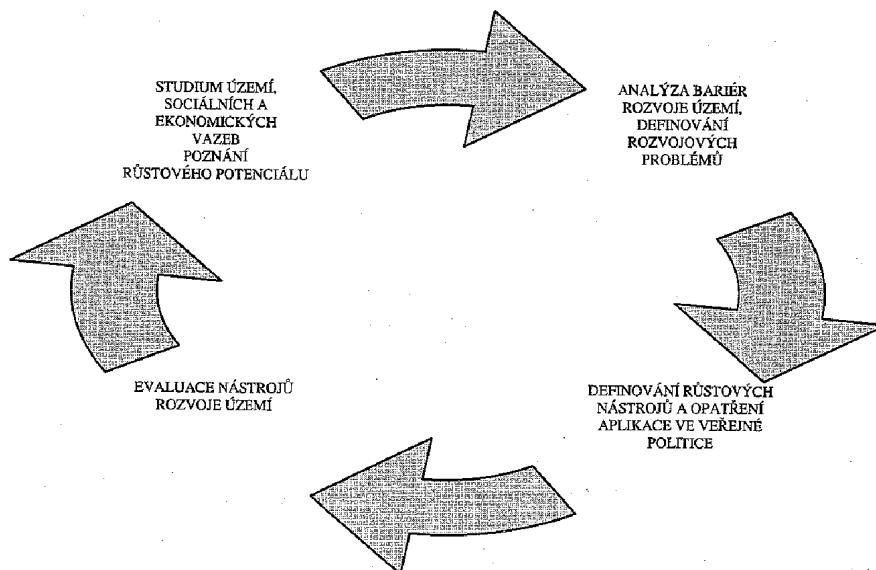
STUDIUM ÚZEMÍ, SOCIÁLNÍCH A EKONOMICKÝCH VAZEB POZNÁNÍ RŮSTOVÉHO POTENCIÁLU

ANALÝZA BARIÉR ROZVOJE ÚZEMÍ, DEFINOVÁNÍ ROZVOJOVÝCH PROBLÉMŮ

DEFINOVÁNÍ RŮSTOVÝCH NÁSTROJŮ A OPATŘENÍ APLIKACE VE VEŘEJNÉ POLITICE

EVALUACE NÁSTROJŮ ROZVOJE ÚZEMÍ